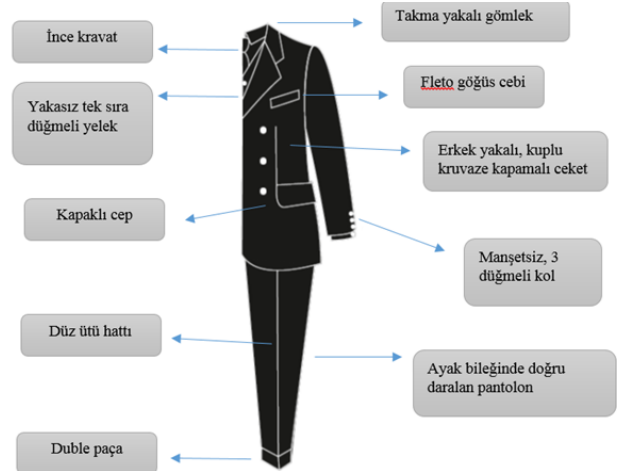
Takma yakalı gömlek

İnce kravat

Fleto göğüs cebi

Yakasız tek sıra düğmeli yelek

Erkek yakalı, kuplu kruvaze kapamalı ceket

Kapaklı cep

Manşetsiz, 3 düğmeli kol

Düz ütü hattı

Ayak bileğinde doğru daralan pantolon

Duble paça